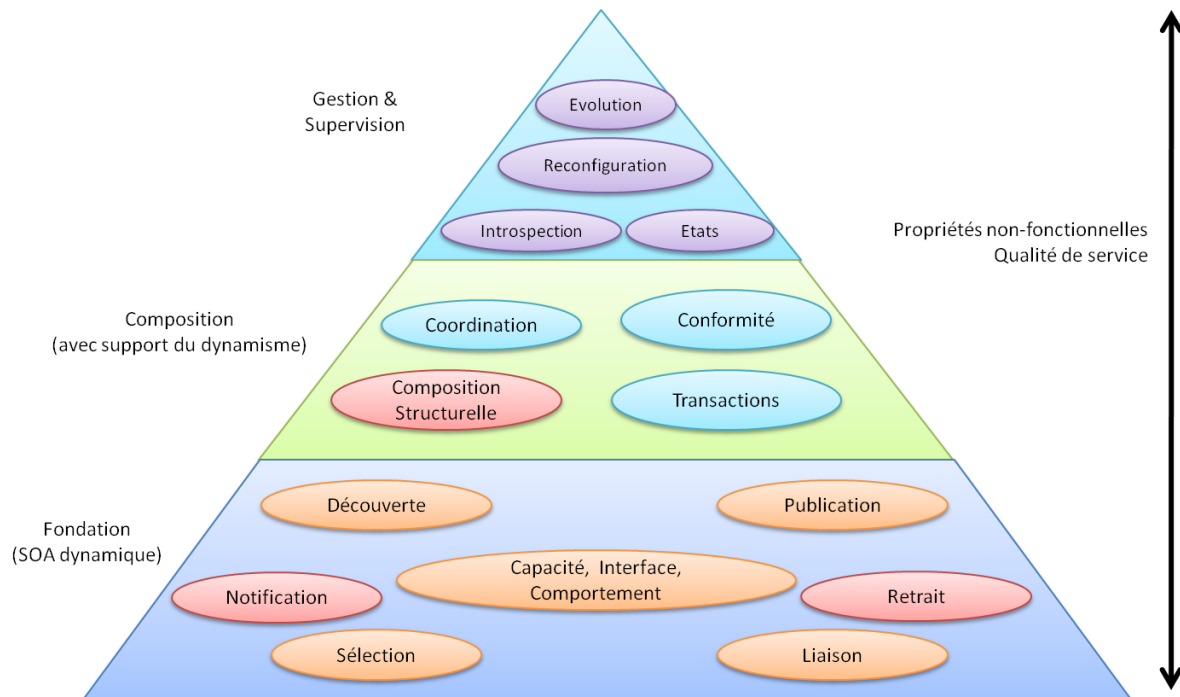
Gestion & Supervision

Evolution

Reconfiguration

Introspection

Etats

Propriétés non-fonctionnelles
Qualité de service

Composition (avec support du dynamisme)

Coordination

Conformité

Composition Structurelle

Transactions

Fondation (SOA dynamique)

Découverte

Publication

Capacité, Interface, Comportement

Notification

Retrait

Sélection

Liaison